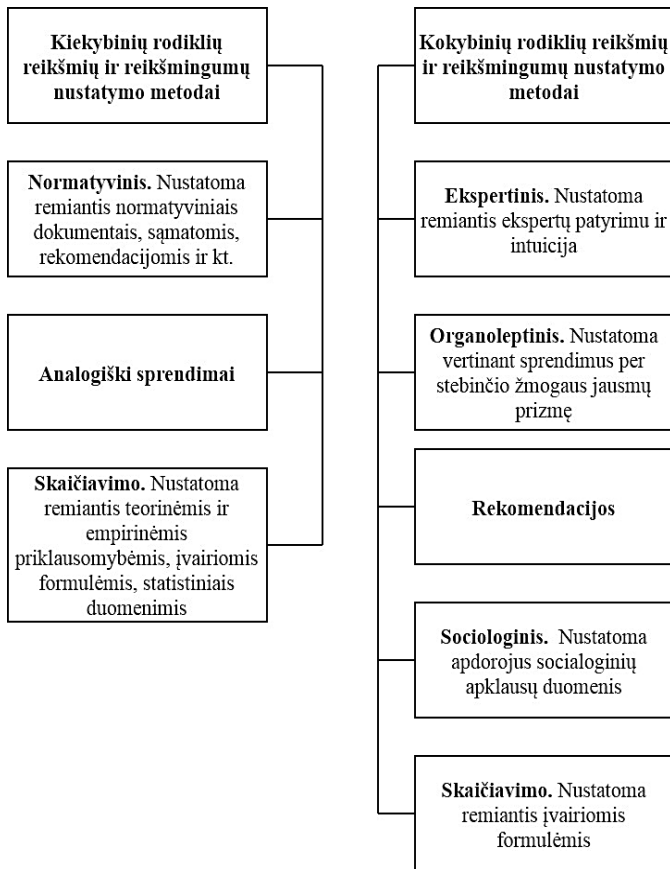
Kiekybinių rodiklių reikšmių ir reikšmingumų nustatymo metodai

Normatyvinis. Nustatoma remiantis normatyviniais dokumentais, sąmatomis, rekomendacijomis ir kt.

Analogiški sprendimai

Skaičiavimo. Nustatoma remiantis teorinėmis ir empirinėmis priklausomybėmis, įvairiomis formulėmis, statistiniais duomenimis

Kokybinių rodiklių reikšmių ir reikšmingumų nustatymo metodai

Ekspertinis. Nustatoma remiantis ekspertų patyrimu ir intuicija

Organoleptinis. Nustatoma vertinant sprendimus per stebinčio žmogaus jausmų prizmę

Rekomendacijos

Sociologinis. Nustatoma apdorojus socialoginių apklausų duomenis

Skaičiavimo. Nustatoma remiantis įvairiomis formulėmis